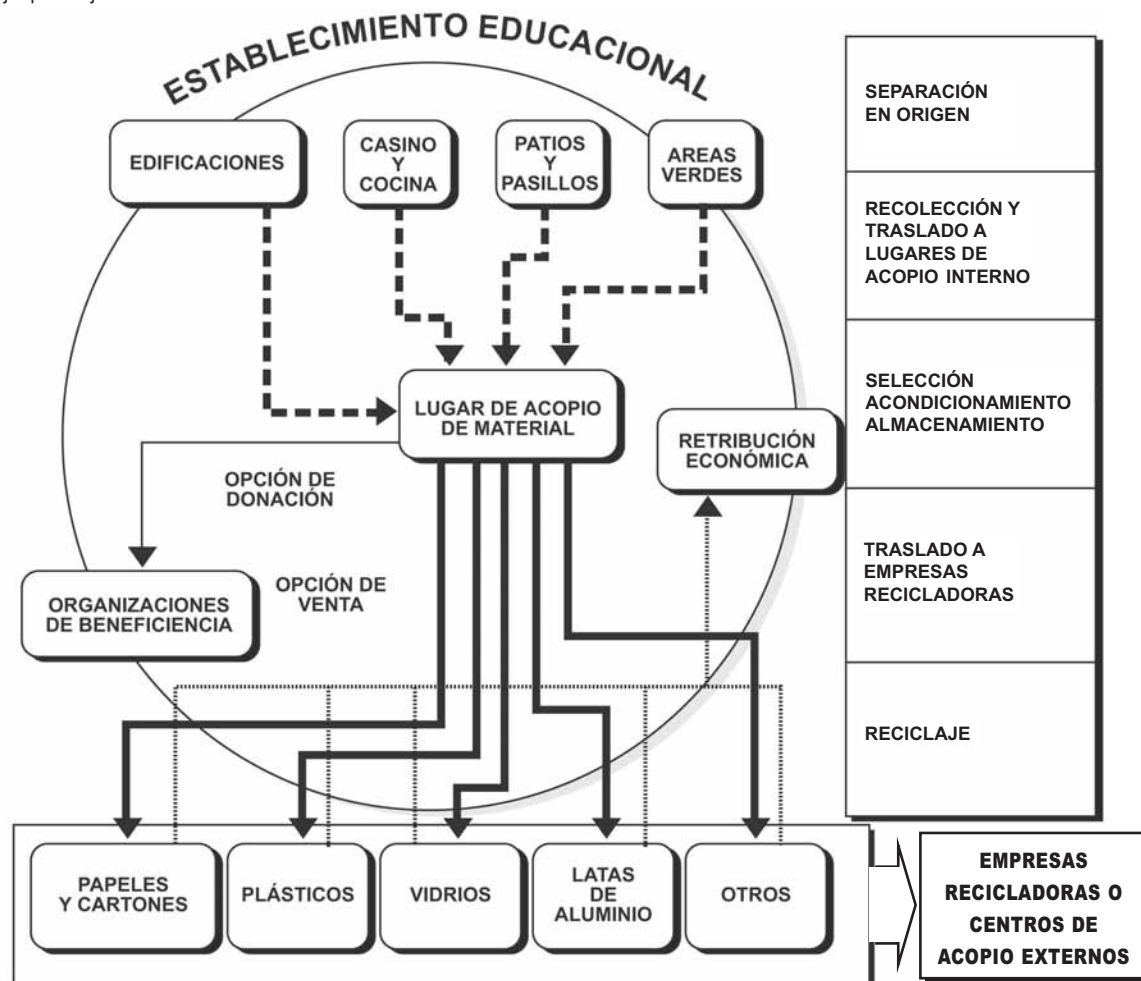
ESTABLECIMIENTO EDUCACIONAL

EDIFICACIONES

CASINO Y COCINA

PATIOS Y PASILLOS

AREAS VERDES

LUGAR DE ACOPIO DE MATERIAL

RETRIBUCIÓN ECONÓMICA

OPCIÓN DE DONACIÓN

OPCIÓN DE VENTA

ORGANIZACIONES DE BENEFICIENCIA

PAPELES Y CARTONES

PLÁSTICOS

VIDRIOS

LATAS DE ALUMINIO

OTROS

SEPARACIÓN EN ORIGEN

RECOLECCIÓN Y TRASLADO A LUGARES DE ACOPIO INTERNO

SELECCIÓN ACONDICIONAMIENTO ALMACENAMIENTO

TRASLADO A EMPRESAS RECICLADORAS

RECICLAJE

EMPRESAS RECICLADORAS O CENTROS DE ACOPIO EXTERNOS